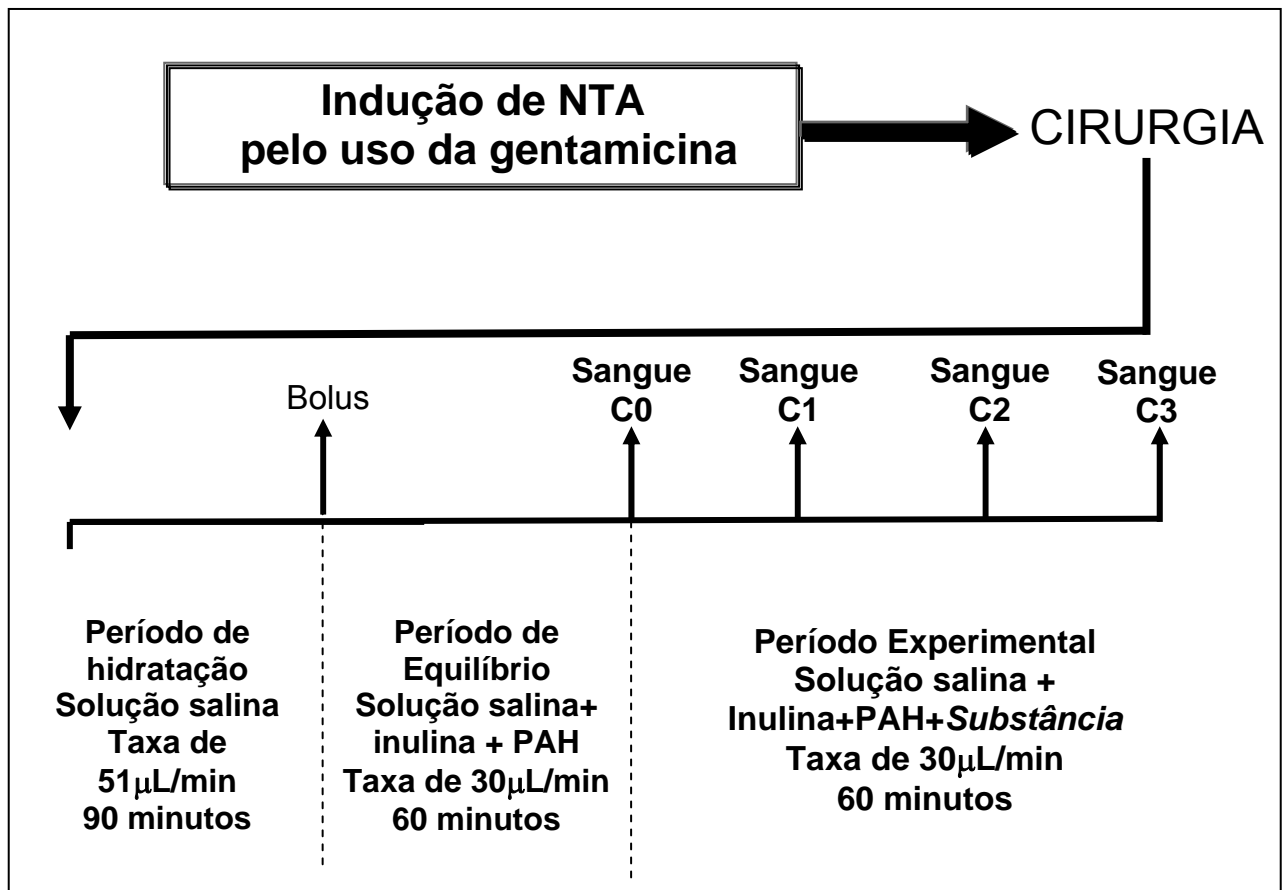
Indução de NTA pelo uso da gentamicina

CIRURGIA

Bolus

Sangue C0

Sangue C1

Sangue C2

Sangue C3

Período de hidratação
Solução salina
Taxa de
51$\mu$L/min
90 minutos

Período de Equilíbrio
Solução salina+ inulina + PAH
Taxa de 30$\mu$L/min
60 minutos

Período Experimental
Solução salina +
Inulina+PAH+*Substância*
Taxa de 30$\mu$L/min
60 minutos